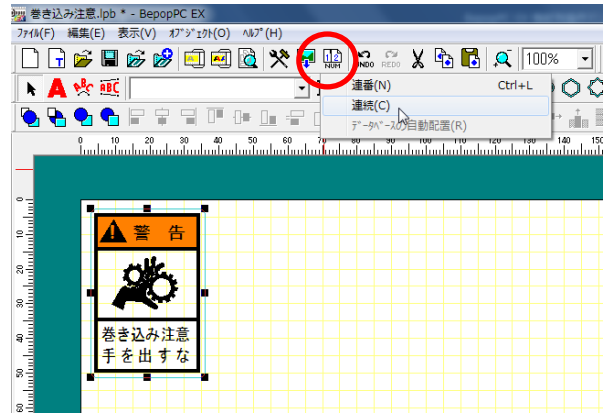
巻き込み注意.lpb * - BepopPC EX
ﾌｧｲﾙ(F) 編集(E) 表示(V) ｵﾌﾞｼﾞｪｸﾄ(O) ﾍﾙﾌﾟ(H)
NUM UNDO REDO 100%
連番(N) Ctrl+L
連続(C)
ﾃﾞｰﾀﾍﾞｰｽの自動配置(R)
0 10 20 30 40 50 60 70 80 90 100 110 120 130 140 150
0 10 20 30 40 50 60
警 告
巻き込み注意
手を出すな